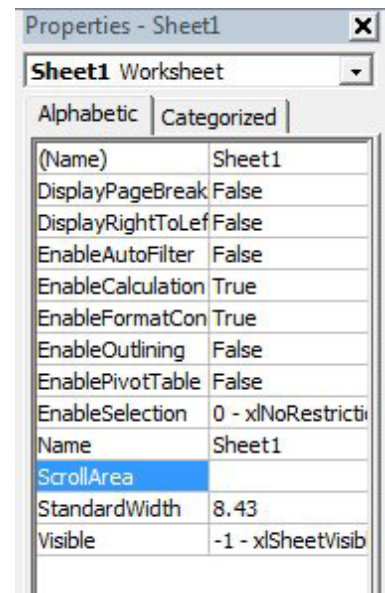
Properties - Sheet1 ×

Sheet1 Worksheet

Alphabetic | Categorized

| | |
|---|---|
| (Name) | Sheet1 |
| DisplayPageBreak | False |
| DisplayRightToLef | False |
| EnableAutoFilter | False |
| EnableCalculation | True |
| EnableFormatCon | True |
| EnableOutlining | False |
| EnablePivotTable | False |
| EnableSelection | 0 - xlNoRestricti |
| Name | Sheet1 |
| ScrollArea | |
| StandardWidth | 8.43 |
| Visible | -1 - xlSheetVisib |